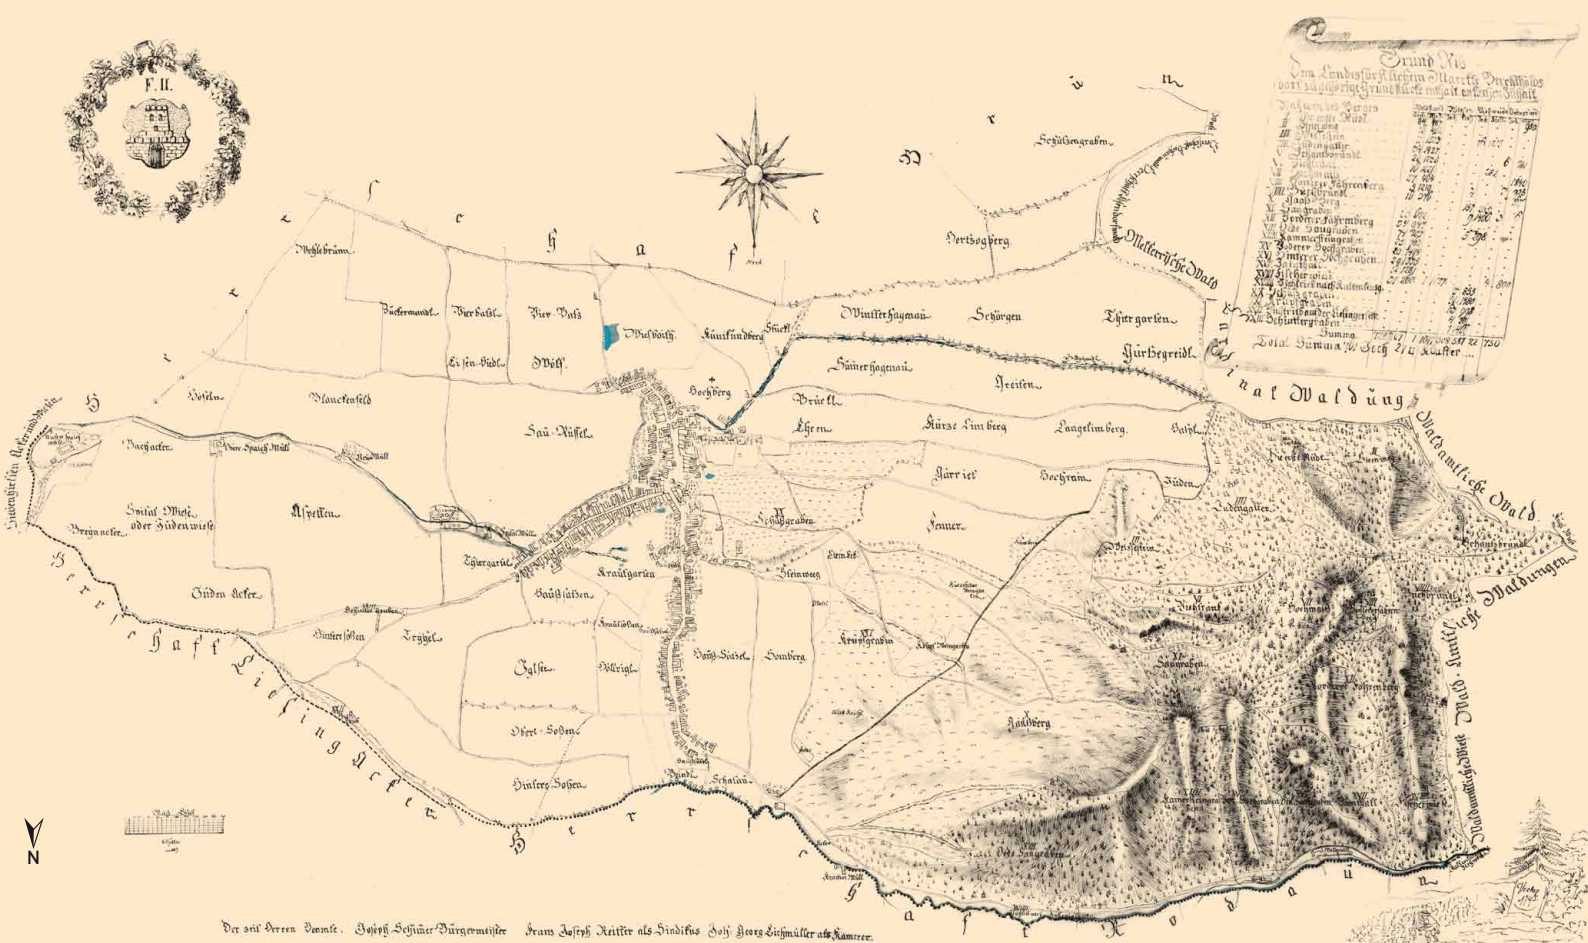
F. II.

Grund Riss
Dem Landesfürstlichen Markts Perchtoldsdorf zugehörige Grund Stücke mit ihrem Inhalt

Nord

Herrschaft Rodaun

Wohlebrunn
Bückermandl
Vier Rabl
Vier Vass
Wieswolf
Eisen-Hübl
Wolf
Künftundberg
Stückl
Winterhagenau
Schörgen
Thiergarten
Hertsogberg
Schützengraben
Hösch
Blanckenfeld
Sau-Rüssel
Hochberg
Hünerhagenau
Eisen
Fürbegreidt
Brückl
Hirschgraben
Kürze Limberg
Langelimberg
Wasser Spaich Müll
Bachacker
Spital Wiese oder Jüdenwiese
Breganacker
Aspetten
Thiergarten
Krautgarten
Jüden Acker
Hinter Sossen
Tryfel
Haußfelden
Igelsee
Hüllrigl
Obere Sossen
Hintere Sossen
Steinweeg
Hochstrasel
Homberg
Kreuzgraben
Jürrie
Hochraum
Jüden
Fenner
Schloßgraben
Hachberg
Saugraben
Ludergaller
Herrschaft Liesing Acker
Kaiserliche Waldung
Waldamtliche Wald
Wald-Amtliche Waldungen
Melkerische Wald
Herrschaft

Der Zeit Herren Beamte. Joseph Schüner Bürgermeister Franz Joseph Reitter als Sindikus Joh. Georg Eichmüller als Kämmerer.

N